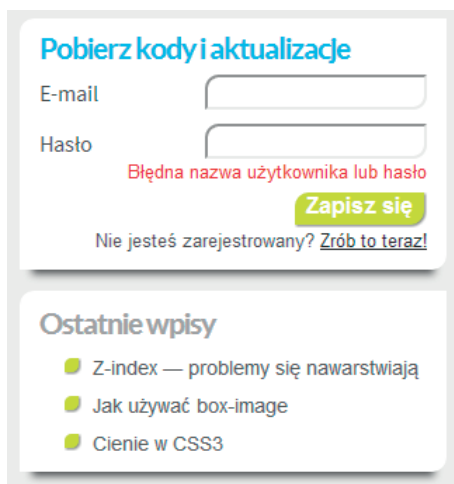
Pobierz kody i aktualizacje

E-mail

Hasło

Błędna nazwa użytkownika lub hasło

Zapisz się

Nie jesteś zarejestrowany? Zrób to teraz!

Ostatnie wpisy

Z-index — problemy się nawarstwiają

Jak używać box-image

Cienie w CSS3